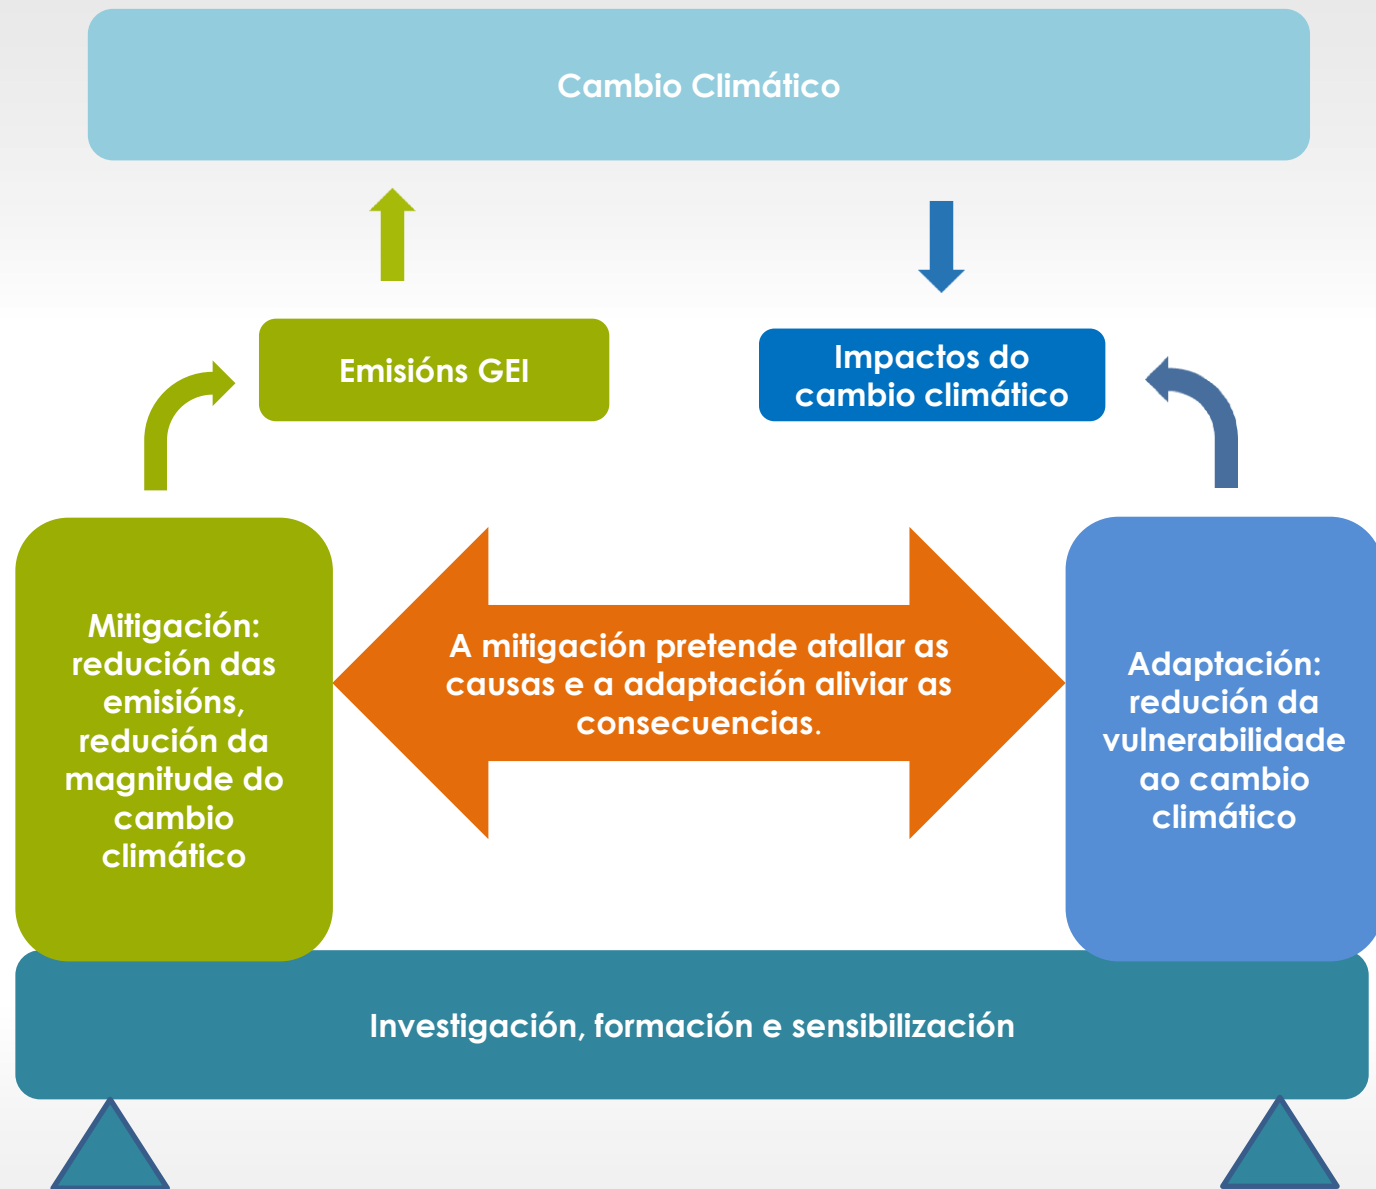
Cambio Climático

Emisións GEI

Impactos do cambio climático

Mitigación: redución das emisións, redución da magnitude do cambio climático

A mitigación pretende atallar as causas e a adaptación aliviar as consecuencias.

Adaptación: redución da vulnerabilidade ao cambio climático

Investigación, formación e sensibilización